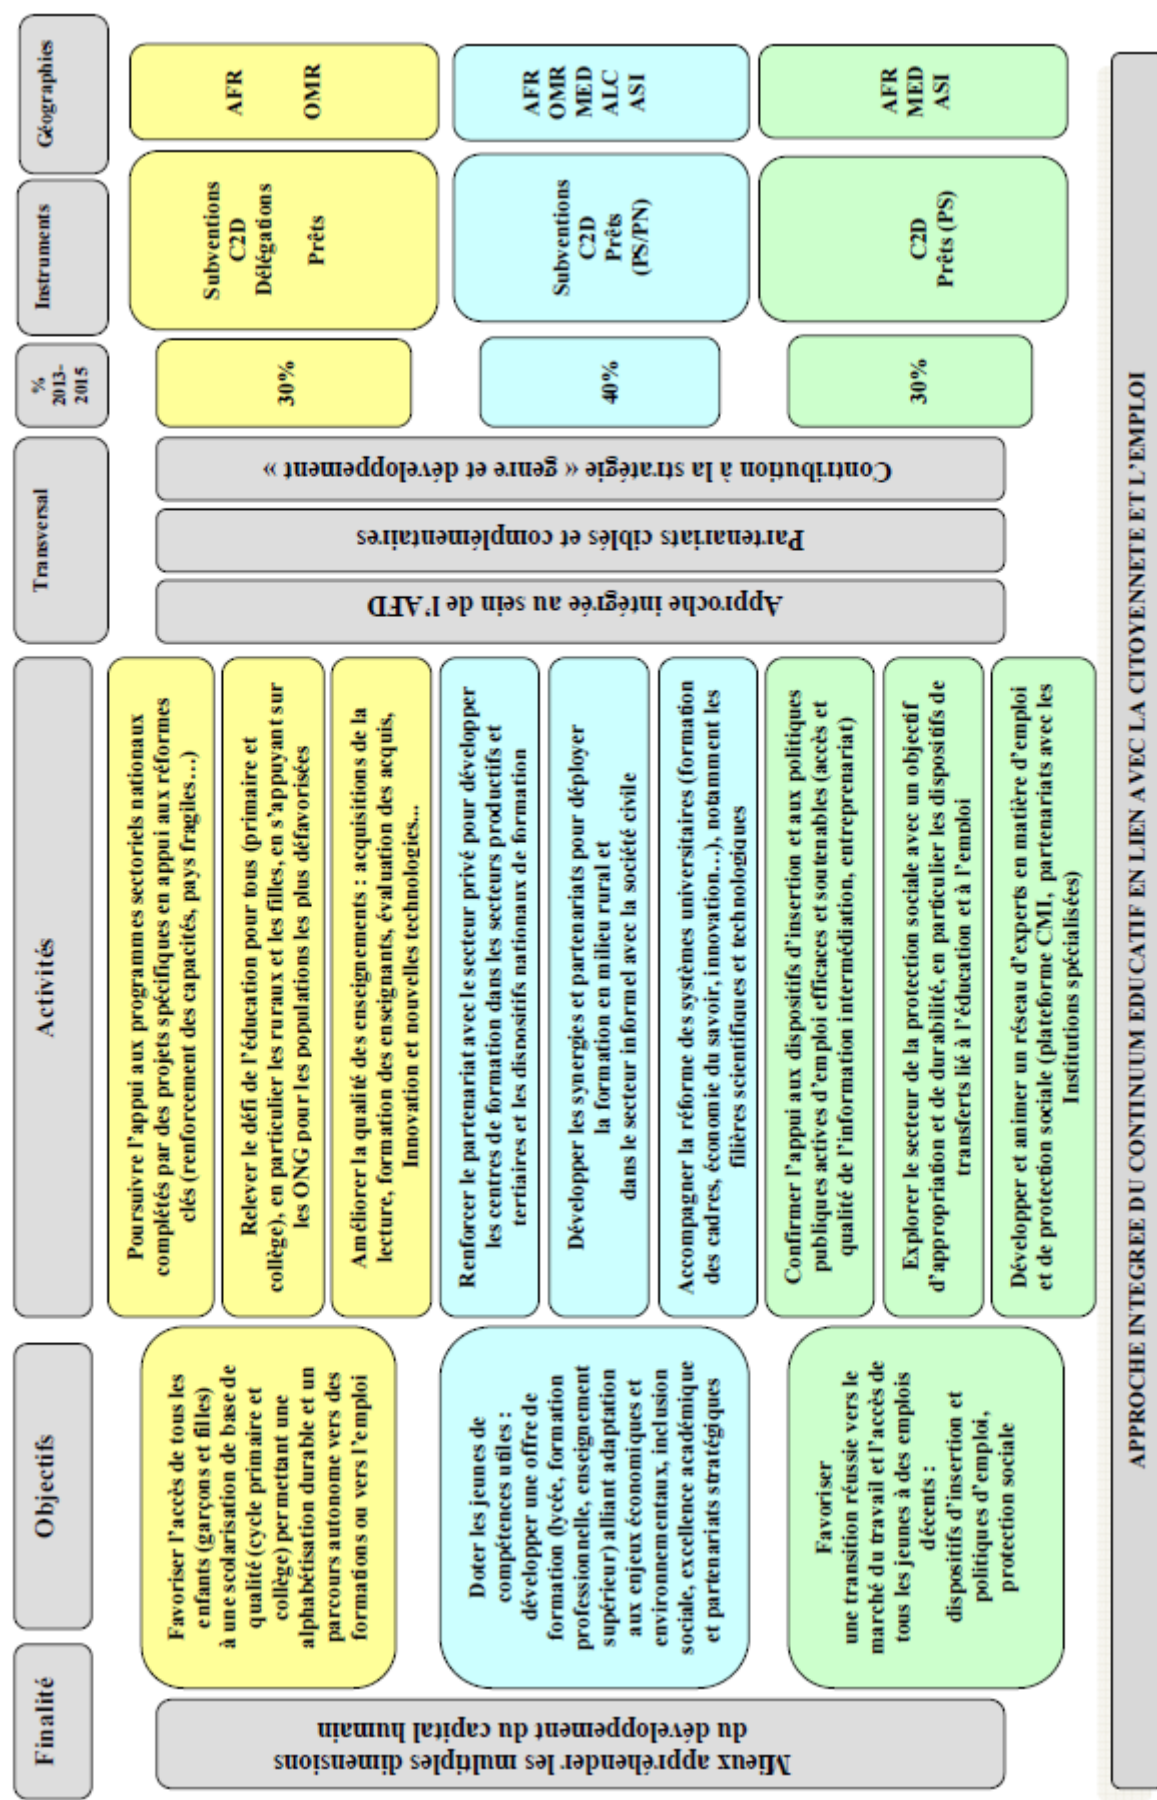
APPROCHE INTEGREE DU CONTINUUM EDUCATIF EN LIEN AVEC LA CITOYENNETE ET L'EMPLOI

| Finalité | Objectifs | Activités | Transversal | % 2013-2015 | Instruments | Géographies |
|---|---|---|---|---|---|---|
| Mieux appréhender les multiples dimensions du développement du capital humain | Favoriser l'accès de tous les enfants (garçons et filles) à une scolarisation de base de qualité (cycle primaire et collège) permettant une alphabétisation durable et un parcours autonome vers des formations ou vers l'emploi | Poursuivre l'appui aux programmes sectoriels nationaux complétés par des projets spécifiques en appui aux réformes clés (renforcement des capacités, pays fragiles…) <br> Relever le défi de l'éducation pour tous (primaire et collège), en particulier les ruraux et les filles, en s'appuyant sur les ONG pour les populations les plus défavorisées <br> Améliorer la qualité des enseignements : acquisitions de la lecture, formation des enseignants, évaluation des acquis, Innovation et nouvelles technologies… | Approche intégrée au sein de l'AFD <br> Partenariats ciblés et complémentaires <br> Contribution à la stratégie « genre et développement » | 30% | Subventions C2D Délégations Prêts | AFR OMR |
| | Doter les jeunes de compétences utiles : développer une offre de formation (lycée, formation professionnelle, enseignement supérieur) alliant adaptation aux enjeux économiques et environnementaux, inclusion sociale, excellence académique et partenariats stratégiques | Renforcer le partenariat avec le secteur privé pour développer les centres de formation dans les secteurs productifs et tertiaires et les dispositifs nationaux de formation <br> Développer les synergies et partenariats pour déployer la formation en milieu rural et dans le secteur informel avec la société civile <br> Accompagner la réforme des systèmes universitaires (formation des cadres, économie du savoir, innovation…), notamment les filières scientifiques et technologiques | | 40% | Subventions C2D Prêts (PS/PN) | AFR OMR MED ALC ASI |
| | Favoriser une transition réussie vers le marché du travail et l'accès de tous les jeunes à des emplois décents : dispositifs d'insertion et politiques d'emploi, protection sociale | Confirmer l'appui aux dispositifs d'insertion et aux politiques publiques actives d'emploi efficaces et soutenables (accès et qualité de l'information intermédiation, entreprenariat) <br> Explorer le secteur de la protection sociale avec un objectif d'appropriation et de durabilité, en particulier les dispositifs de transferts lié à l'éducation et à l'emploi <br> Développer et animer un réseau d'experts en matière d'emploi et de protection sociale (plateforme CMI, partenariats avec les Institutions spécialisées) | | 30% | C2D Prêts (PS) | AFR MED ASI |